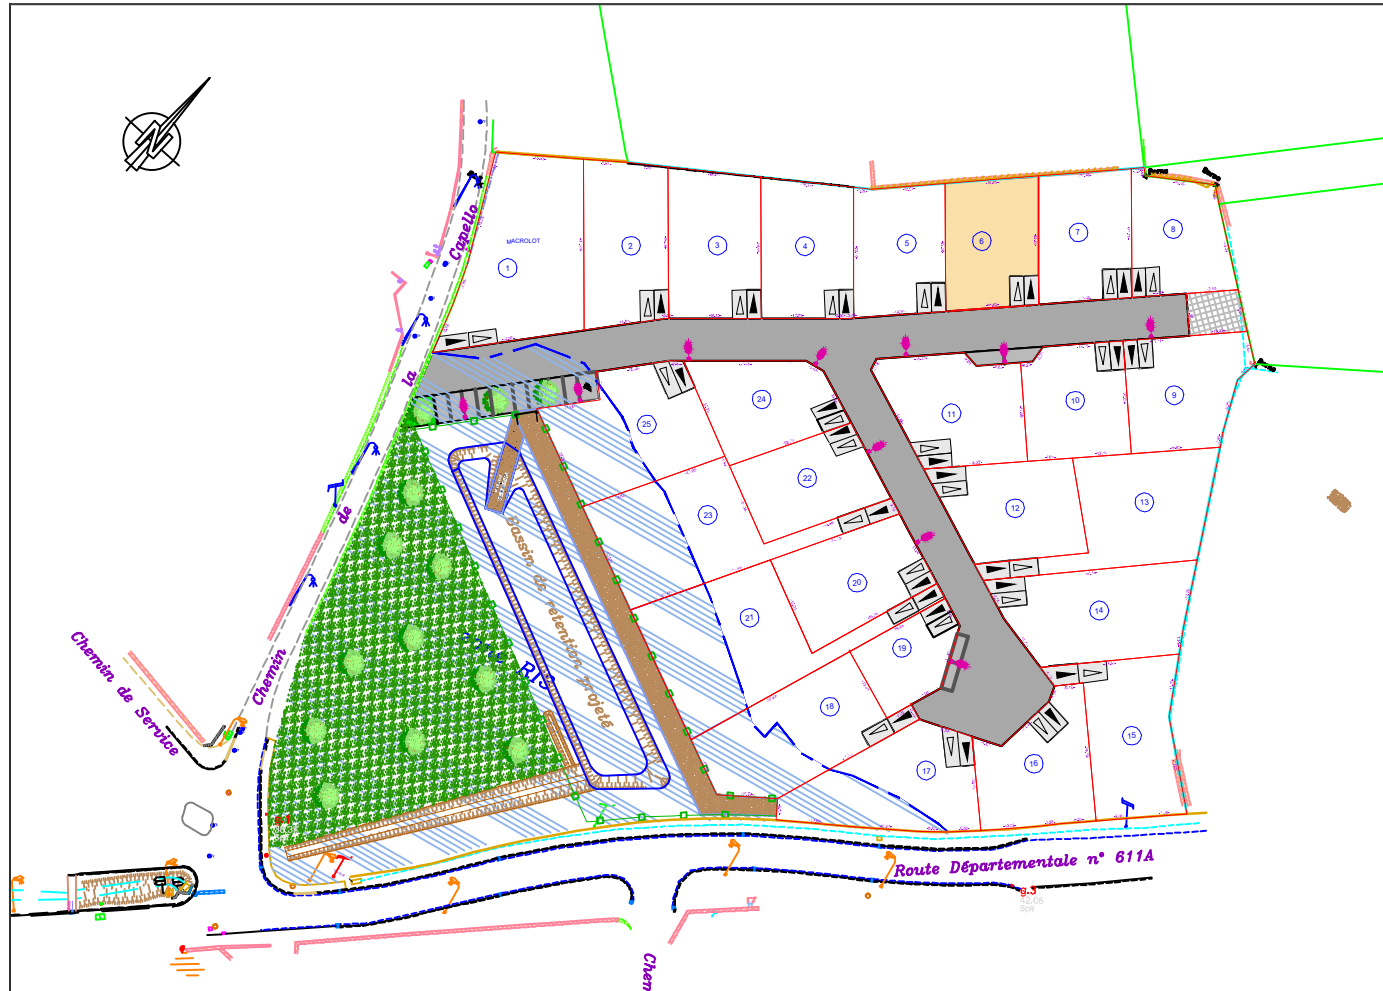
MACROLOT

1
2
3
4
5
6
7
8
9
10
11
12
13
14
15
16
17
18
19
20
21
22
23
24
25

Chemin de la Capello

Chemin de Service

Bassin de retention projeté

RIS

Route Départementale n° 611A

Chem

g.1

g.3
42.06
Sol